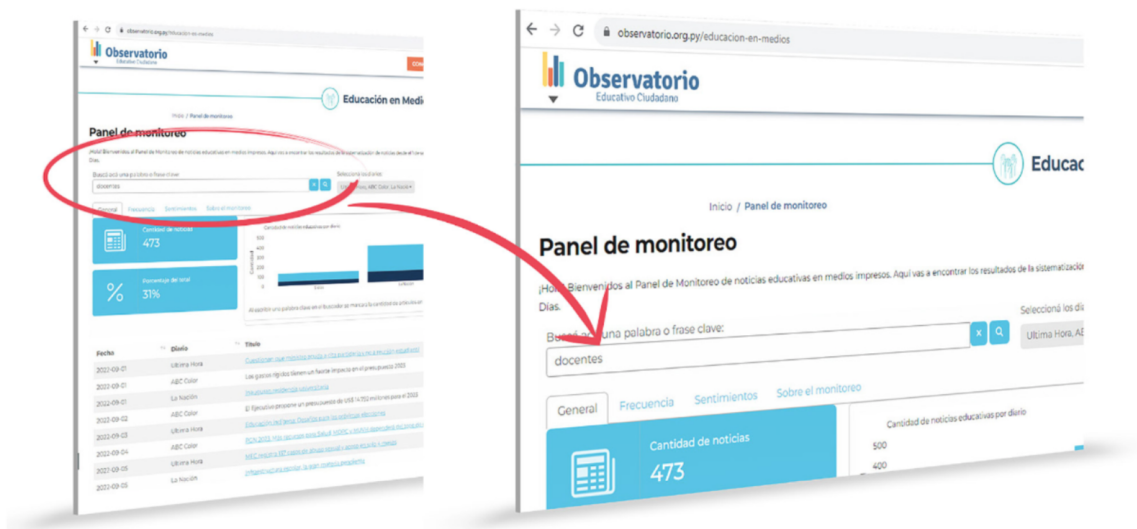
observatorio.org.py/educacion-en-medios

Observatorio
Educativo Ciudadano

Educación en Medios

Inicio / Panel de monitoreo

Panel de monitoreo

¡Hola! Bienvenidos al Panel de Monitoreo de noticias educativas en medios impresos. Aquí vas a encontrar los resultados de la sistematización de noticias desde el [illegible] Días.

Buscá acá una palabra o frase clave:
docentes

Seleccioná los diarios:
Ultima Hora, ABC Color, La Nación

General Frecuencia Sentimientos Sobre el monitoreo

Cantidad de noticias
473

Porcentaje del total
31%

Cantidad de noticias educativas por diario
500
400

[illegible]

| Fecha | Diario | Título |
|---|---|---|
| 2022-09-01 | Ultima Hora | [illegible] |
| 2022-09-01 | ABC Color | Los gastos rígidos tienen un fuerte impacto en el presupuesto 2023 |
| 2022-09-01 | La Nación | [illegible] |
| 2022-09-02 | ABC Color | El Ejecutivo propone un presupuesto de US$ 14.150 millones para el 2023 |
| 2022-09-03 | Ultima Hora | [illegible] |
| 2022-09-03 | ABC Color | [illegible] |
| 2022-09-04 | Ultima Hora | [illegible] |
| 2022-09-05 | La Nación | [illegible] |